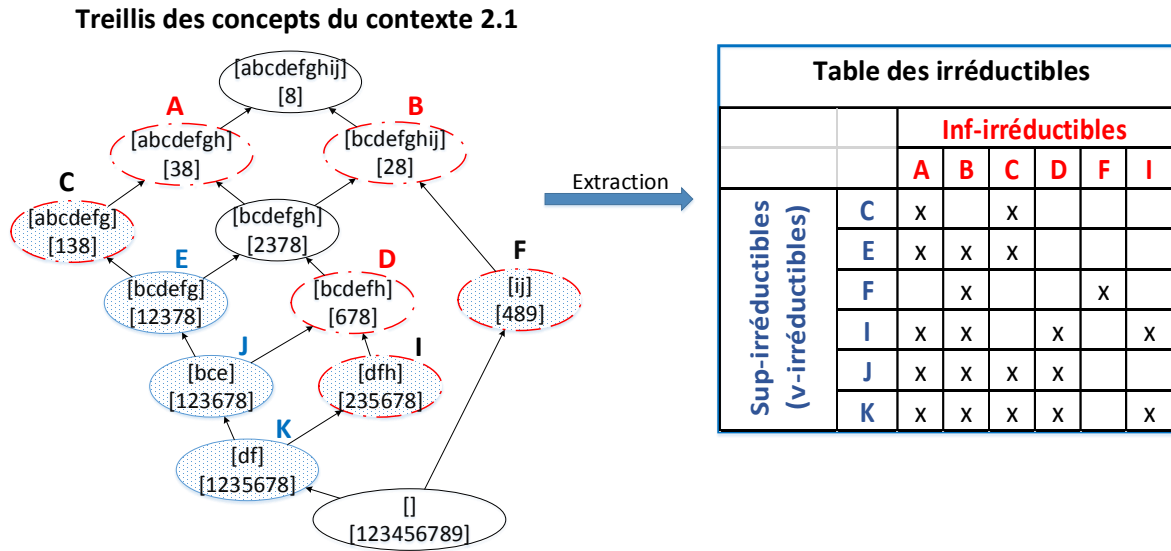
Treillis des concepts du contexte 2.1

[abcdefghij]
[8]

A
[abcdefgh]
[38]

B
[bcdefghij]
[28]

C
[abcdefg]
[138]

[bcdefgh]
[2378]

E
[bcdefg]
[12378]

D
[bcdefh]
[678]

F
[ij]
[489]

J
[bce]
[123678]

I
[dfh]
[235678]

K
[df]
[1235678]

[]
[123456789]

Extraction

Table des irréductibles

| Sup-irréductibles (v-irréductibles) | | Inf-irréductibles | | | | | |
|---|---|---|---|---|---|---|---|
| | | A | B | C | D | F | I |
| | C | x | | x | | | |
| | E | x | x | x | | | |
| | F | | x | | | x | |
| | I | x | x | | x | | x |
| | J | x | x | x | x | | |
| | K | x | x | x | x | | x |